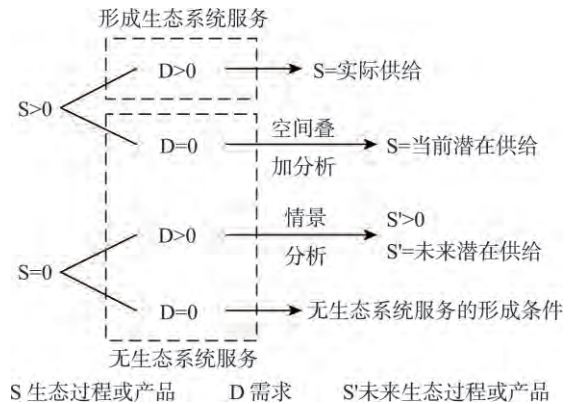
形成生态系统服务

S>0

D>0 → S=实际供给

D=0 空间叠加分析 → S=当前潜在供给

S=0

D>0 情景分析 → S'>0 S'=未来潜在供给

D=0 → 无生态系统服务的形成条件

无生态系统服务

S 生态过程或产品　D 需求　S'未来生态过程或产品